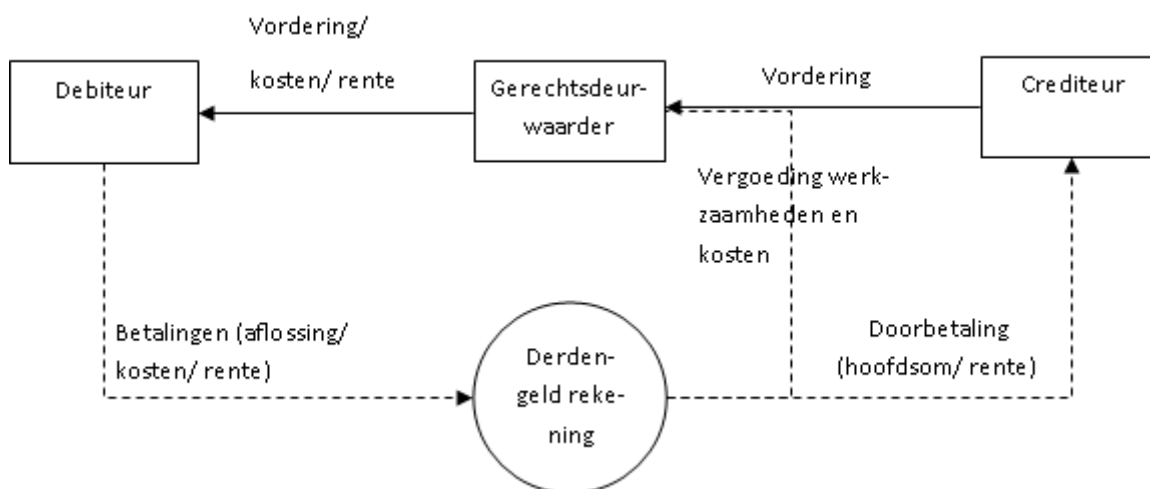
Vordering/ kosten/ rente

Debiteur

Gerechtsdeurwaarder

Vordering

Crediteur

Vergoeding werkzaamheden en kosten

Betalingen (aflossing/ kosten/ rente)

Derdengeld rekening

Doorbetaling (hoofdsom/ rente)